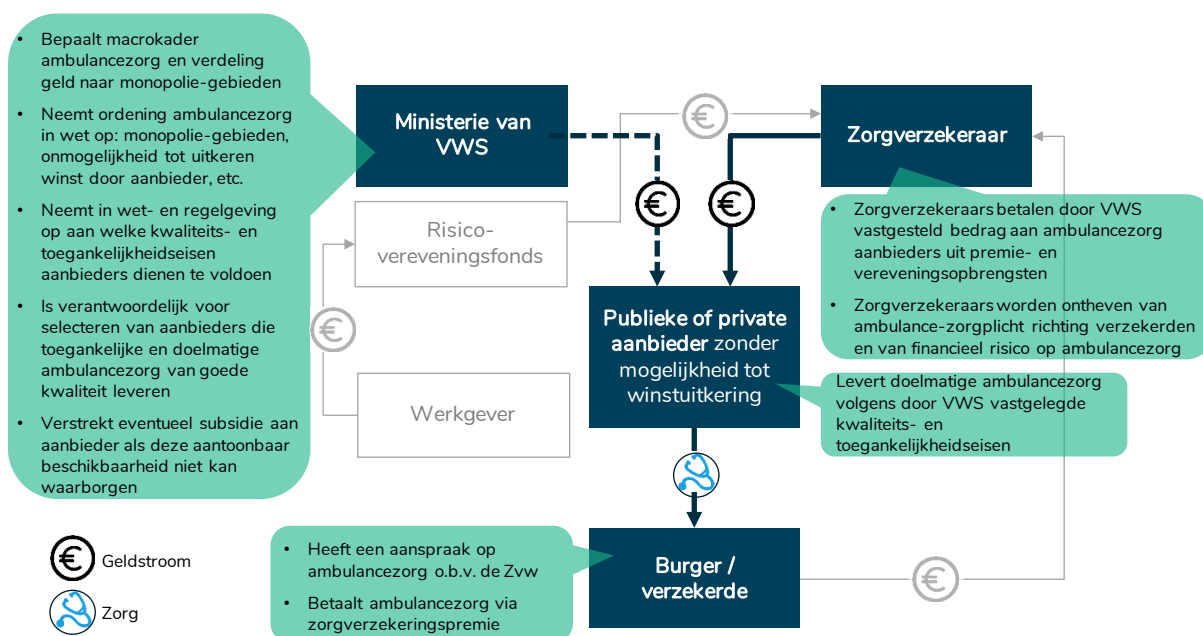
• Bepaalt macrokader ambulancezorg en verdeling geld naar monopolie-gebieden
• Neemt ordening ambulancezorg in wet op: monopolie-gebieden, onmogelijkheid tot uitkeren winst door aanbieder, etc.
• Neemt in wet- en regelgeving op aan welke kwaliteits- en toegankelijkheidseisen aanbieders dienen te voldoen
• Is verantwoordelijk voor selecteren van aanbieders die toegankelijke en doelmatige ambulancezorg van goede kwaliteit leveren
• Verstrekt eventueel subsidie aan aanbieder als deze aantoonbaar beschikbaarheid niet kan waarborgen

Ministerie van VWS

Zorgverzekeraar

Risico-vereveningsfonds

Werkgever

Publieke of private aanbieder zonder mogelijkheid tot winstuitkering

• Zorgverzekeraars betalen door VWS vastgesteld bedrag aan ambulancezorg aanbieders uit premie- en vereveningsopbrengsten
• Zorgverzekeraars worden ontheven van ambulance-zorgplicht richting verzekerden en van financieel risico op ambulancezorg

Levert doelmatige ambulancezorg volgens door VWS vastgelegde kwaliteits- en toegankelijkheidseisen

Geldstroom

Zorg

• Heeft een aanspraak op ambulancezorg o.b.v. de Zvw
• Betaalt ambulancezorg via zorgverzekeringspremie

Burger / verzekerde